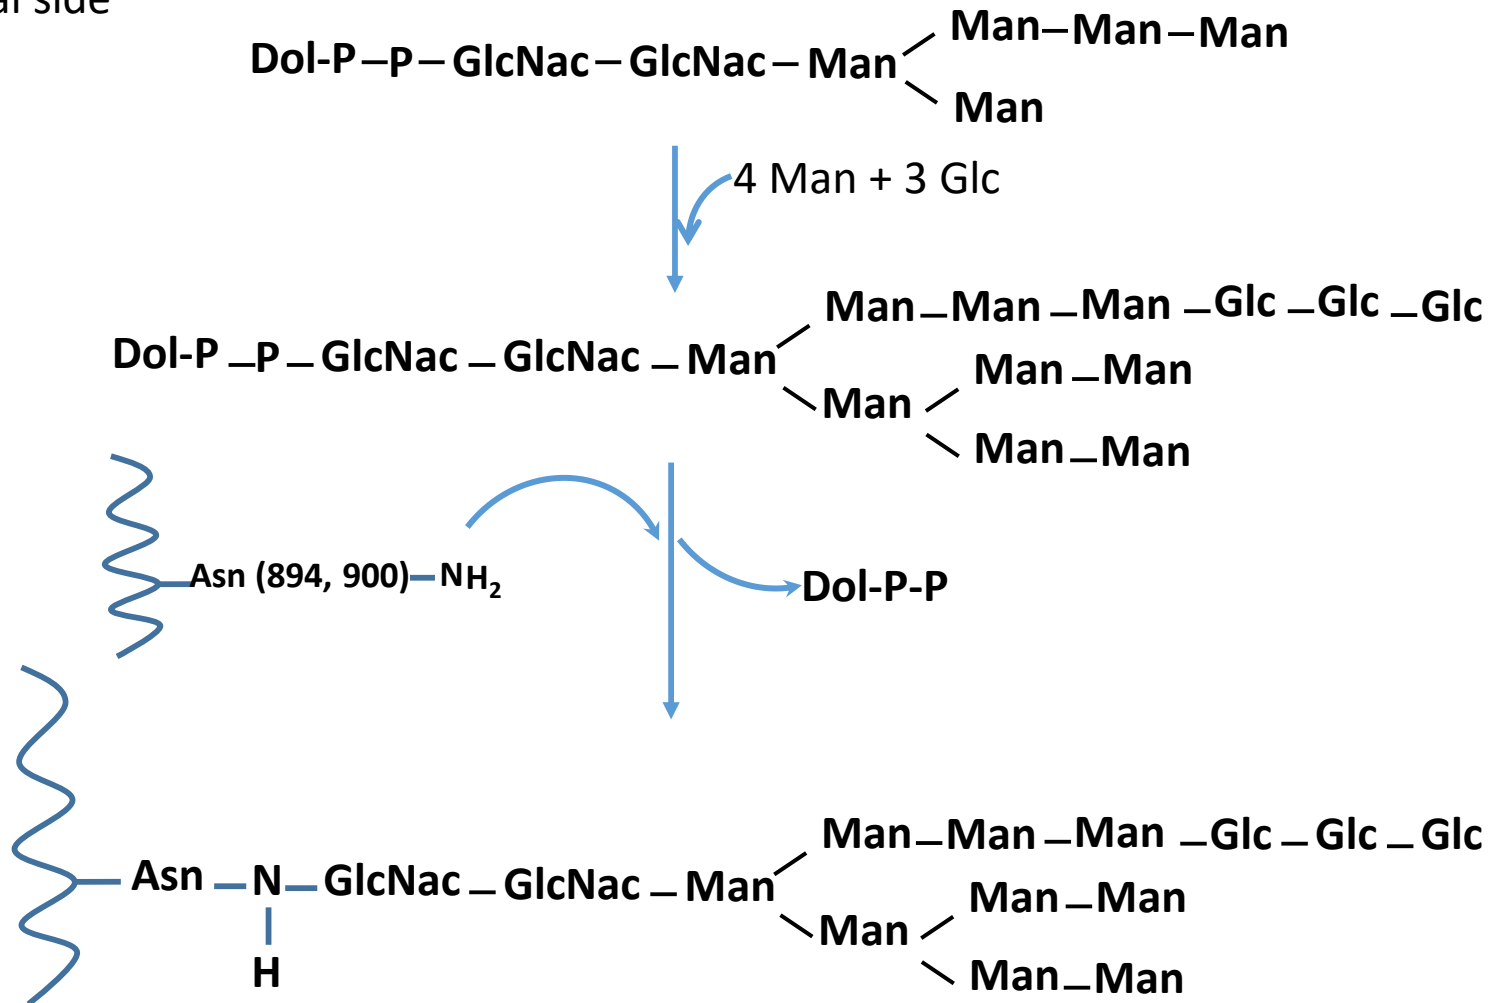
al side

Dol-P – P – GlcNac – GlcNac – Man – Man – Man – Man
Man

4 Man + 3 Glc

Dol-P – P – GlcNac – GlcNac – Man – Man – Man – Man – Glc – Glc – Glc
Man – Man – Man
Man – Man

Asn (894, 900) – $NH_2$

Dol-P-P

Asn – N – GlcNac – GlcNac – Man – Man – Man – Man – Glc – Glc – Glc
H
Man – Man – Man
Man – Man